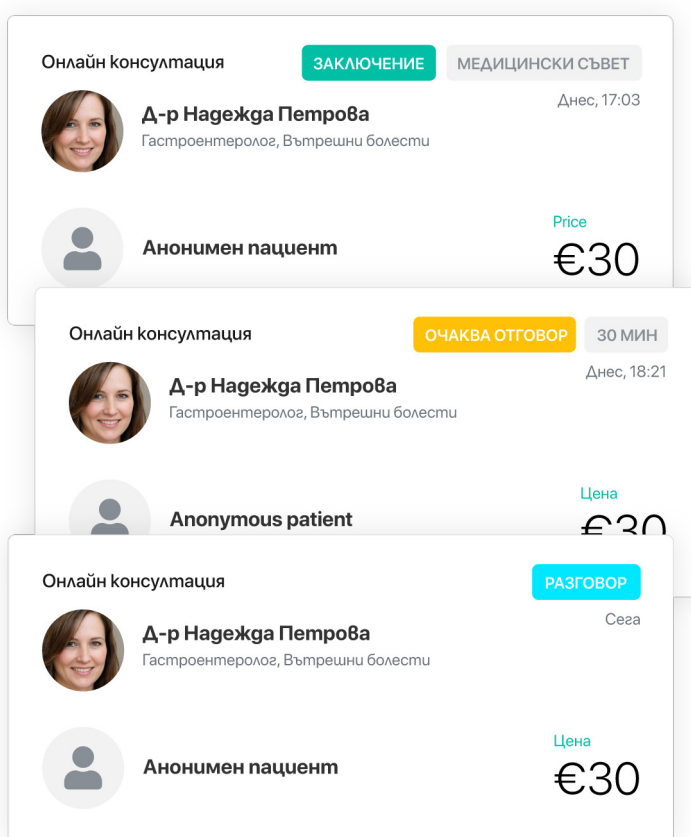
Онлайн консултация
ЗАКЛЮЧЕНИЕ
МЕДИЦИНСКИ СЪВЕТ
Д-р Надежда Петрова
Днес, 17:03
Гастроентеролог, Вътрешни болести
Price
Анонимен пациент
€30

Онлайн консултация
ОЧАКВА ОТГОВОР
30 МИН
Д-р Надежда Петрова
Днес, 18:21
Гастроентеролог, Вътрешни болести
Цена
Anonymous patient
€30

Онлайн консултация
РАЗГОВОР
Д-р Надежда Петрова
Сега
Гастроентеролог, Вътрешни болести
Цена
Анонимен пациент
€30